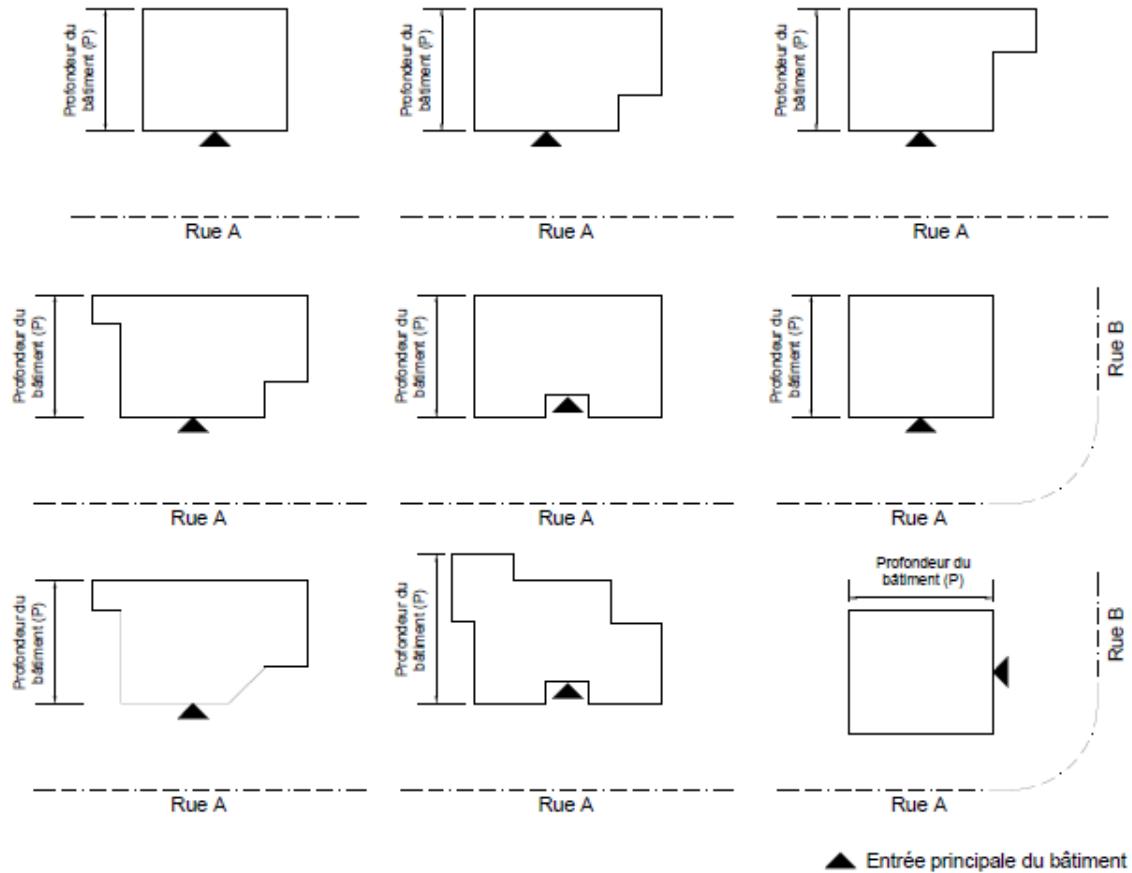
Profondeur du bâtiment (P)

Rue A

Profondeur du bâtiment (P)

Rue A

Profondeur du bâtiment (P)

Rue A

Profondeur du bâtiment (P)

Rue A

Profondeur du bâtiment (P)

Rue A

Profondeur du bâtiment (P)

Rue B

Rue A

Profondeur du bâtiment (P)

Rue A

Profondeur du bâtiment (P)

Rue A

Profondeur du bâtiment (P)

Rue B

Rue A

Entrée principale du bâtiment